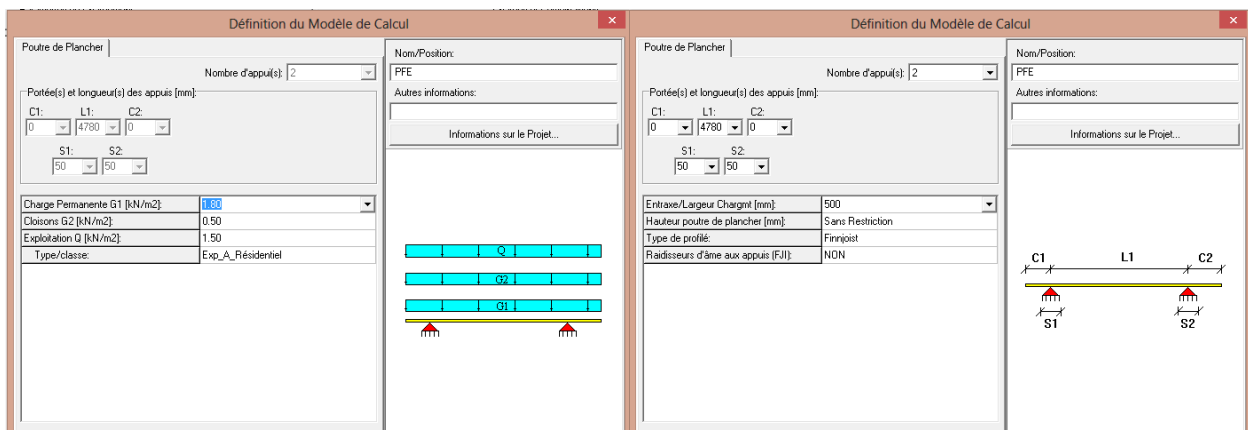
Définition du Modèle de Calcul

Poutre de Plancher

Nombre d'appui(s): 2

Portée(s) et longueur(s) des appuis [mm]:

C1: 0
L1: 4780
C2: 0

S1: 50
S2: 50

| Charge Permanente G1 [kN/m2]: | 1.80 |
|---|---|
| Cloisons G2 [kN/m2]: | 0.50 |
| Exploitation Q [kN/m2]: | 1.50 |
| Type/classe: | Exp_A_Résidentiel |

Nom/Position:
PFE
Autres informations:

Informations sur le Projet...

Q
G2
G1

Définition du Modèle de Calcul

Poutre de Plancher

Nombre d'appui(s): 2

Portée(s) et longueur(s) des appuis [mm]:

C1: 0
L1: 4780
C2: 0

S1: 50
S2: 50

| Entraxe/Largeur Chargmt [mm]: | 500 |
|---|---|
| Hauteur poutre de plancher [mm]: | Sans Restriction |
| Type de profilé: | Finnjoist |
| Raidisseurs d'âme aux appuis (FJI): | NON |

Nom/Position:
PFE
Autres informations:

Informations sur le Projet...

C1
L1
C2
S1
S2